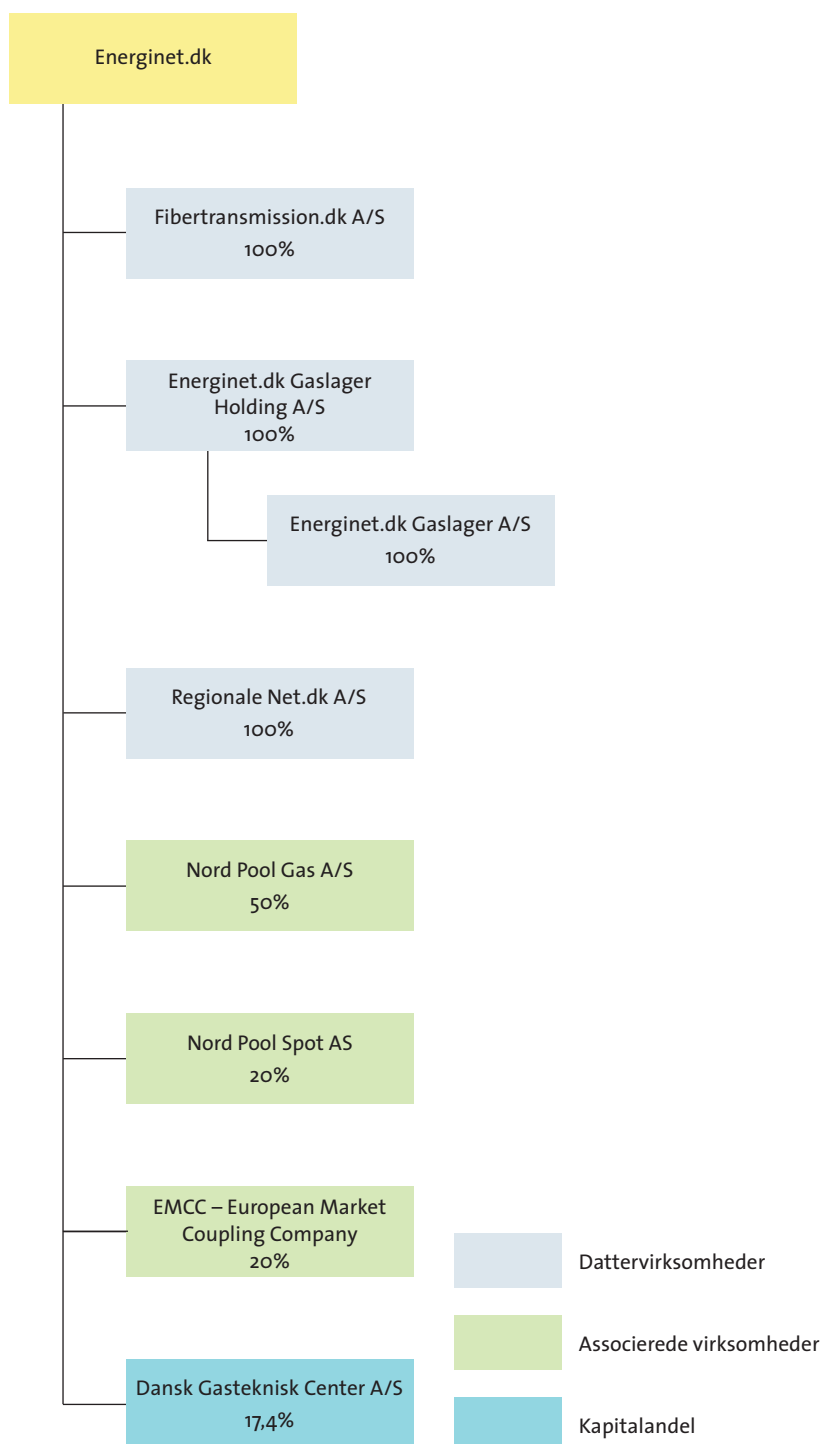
Energinet.dk

Fibertransmission.dk A/S
100%

Energinet.dk Gaslager Holding A/S
100%

Energinet.dk Gaslager A/S
100%

Regionale Net.dk A/S
100%

Nord Pool Gas A/S
50%

Nord Pool Spot AS
20%

EMCC – European Market Coupling Company
20%

Dansk Gasteknisk Center A/S
17,4%

Dattervirksomheder

Associerede virksomheder

Kapitalandel